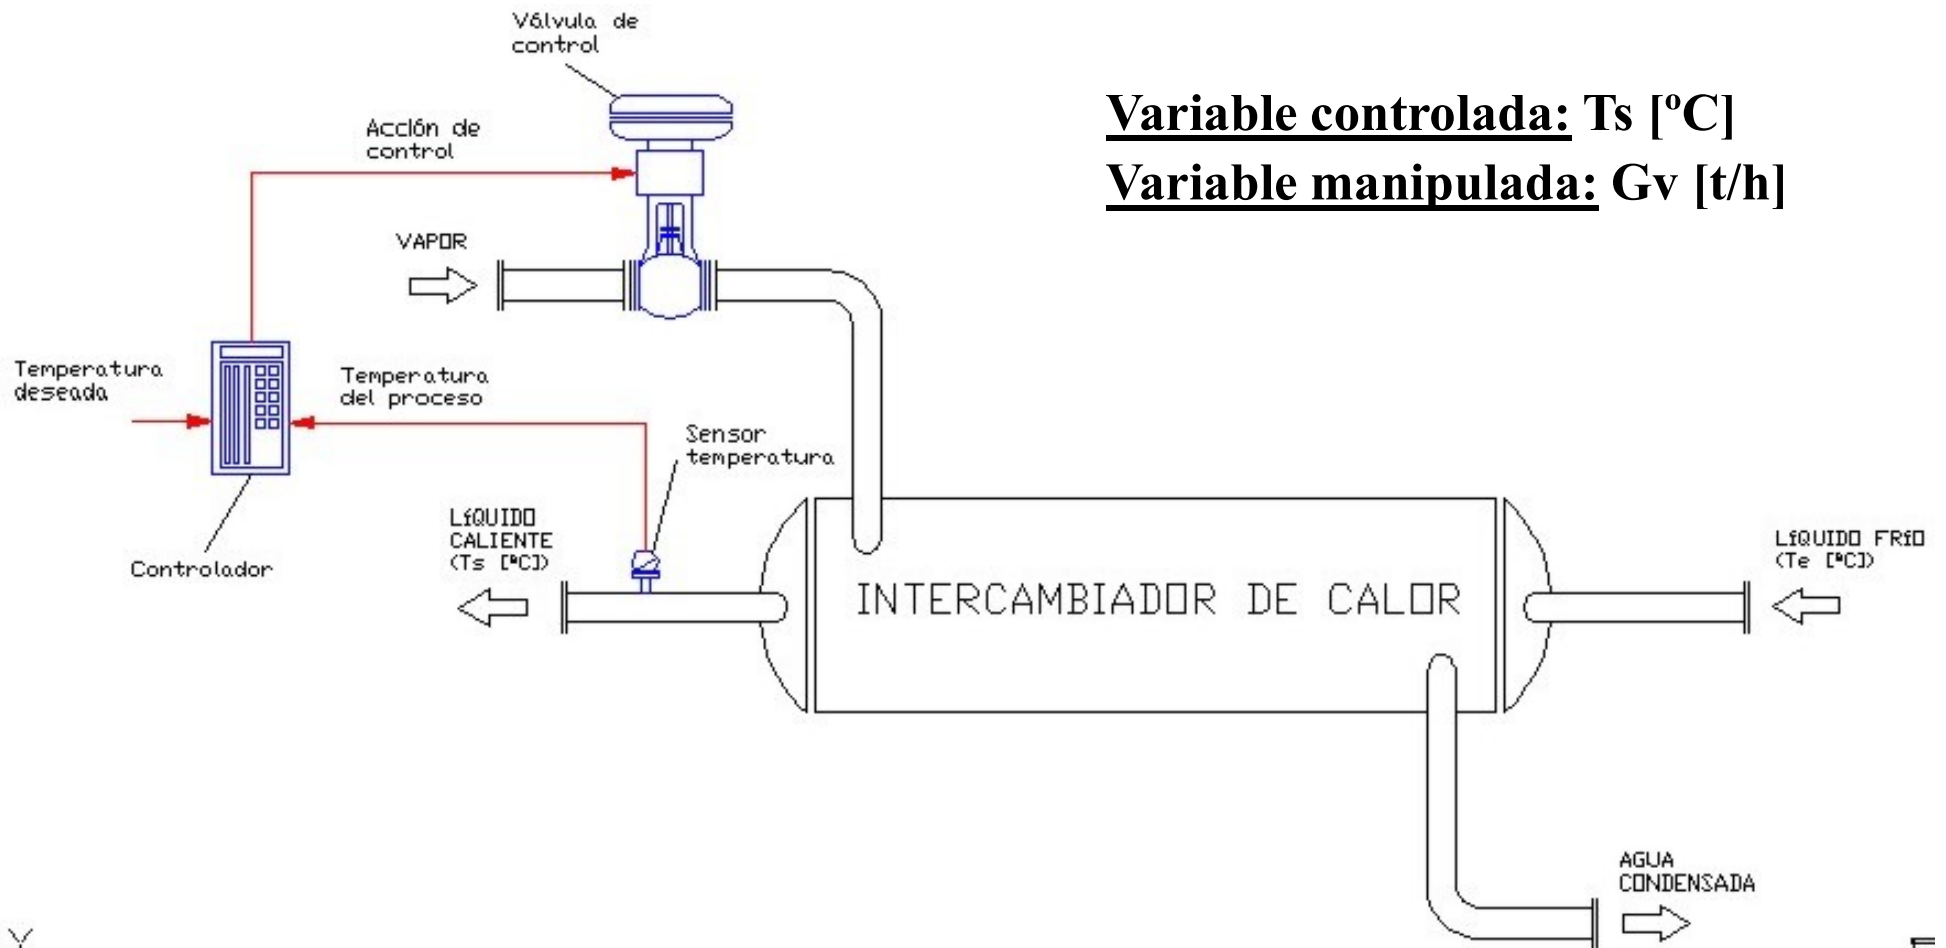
Válvula de control

Variable controlada: Ts [ºC]
Variable manipulada: Gv [t/h]

Acción de control

VAPOR

Temperatura deseada

Temperatura del proceso

Sensor temperatura

LÍQUIDO CALIENTE (Ts [ºC])

Controlador

INTERCAMBIADOR DE CALOR

LÍQUIDO FRÍO (Te [ºC])

AGUA CONDENSADA

Y